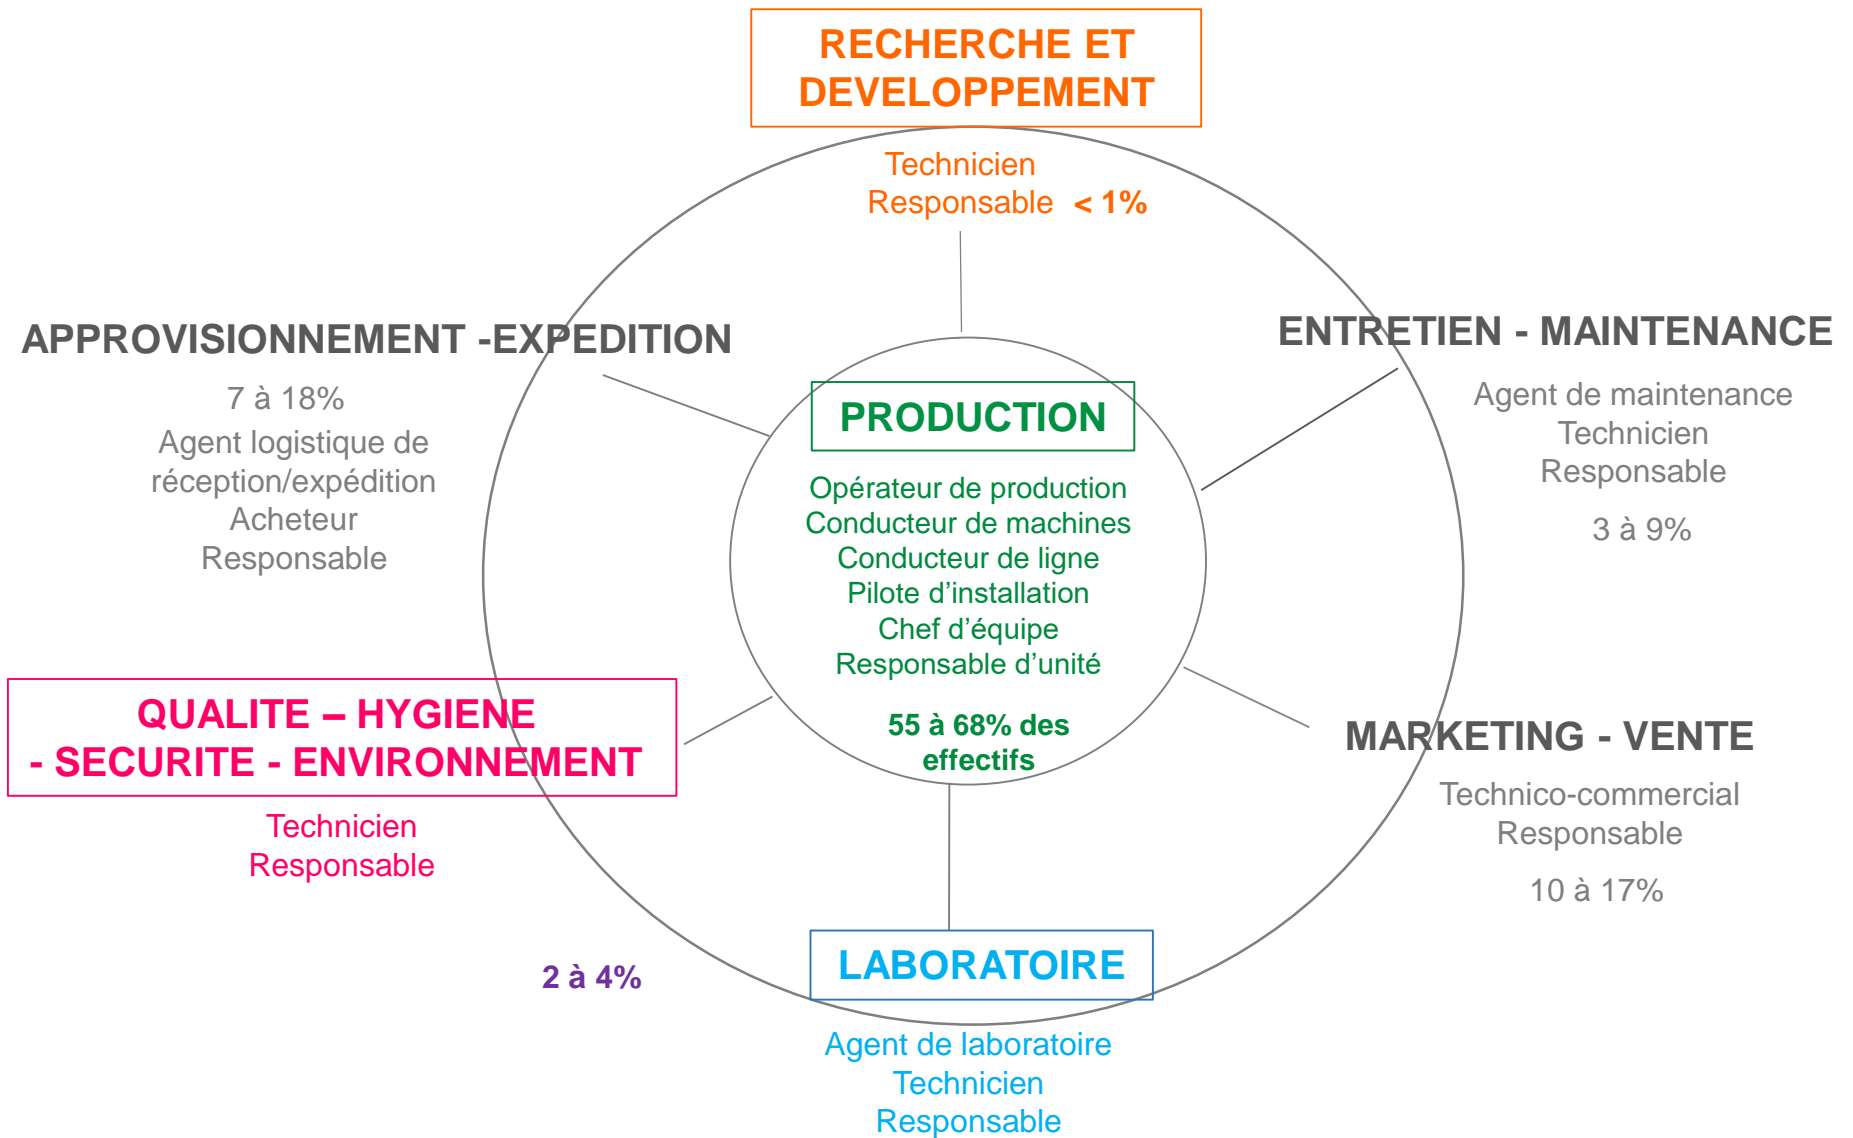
RECHERCHE ET DEVELOPPEMENT

Technicien
Responsable < 1%

APPROVISIONNEMENT -EXPEDITION

7 à 18%
Agent logistique de réception/expédition
Acheteur
Responsable

ENTRETIEN - MAINTENANCE

Agent de maintenance
Technicien
Responsable

3 à 9%

PRODUCTION

Opérateur de production
Conducteur de machines
Conducteur de ligne
Pilote d'installation
Chef d'équipe
Responsable d'unité

55 à 68% des effectifs

QUALITE – HYGIENE - SECURITE - ENVIRONNEMENT

Technicien
Responsable

MARKETING - VENTE

Technico-commercial
Responsable

10 à 17%

2 à 4%

LABORATOIRE

Agent de laboratoire
Technicien
Responsable